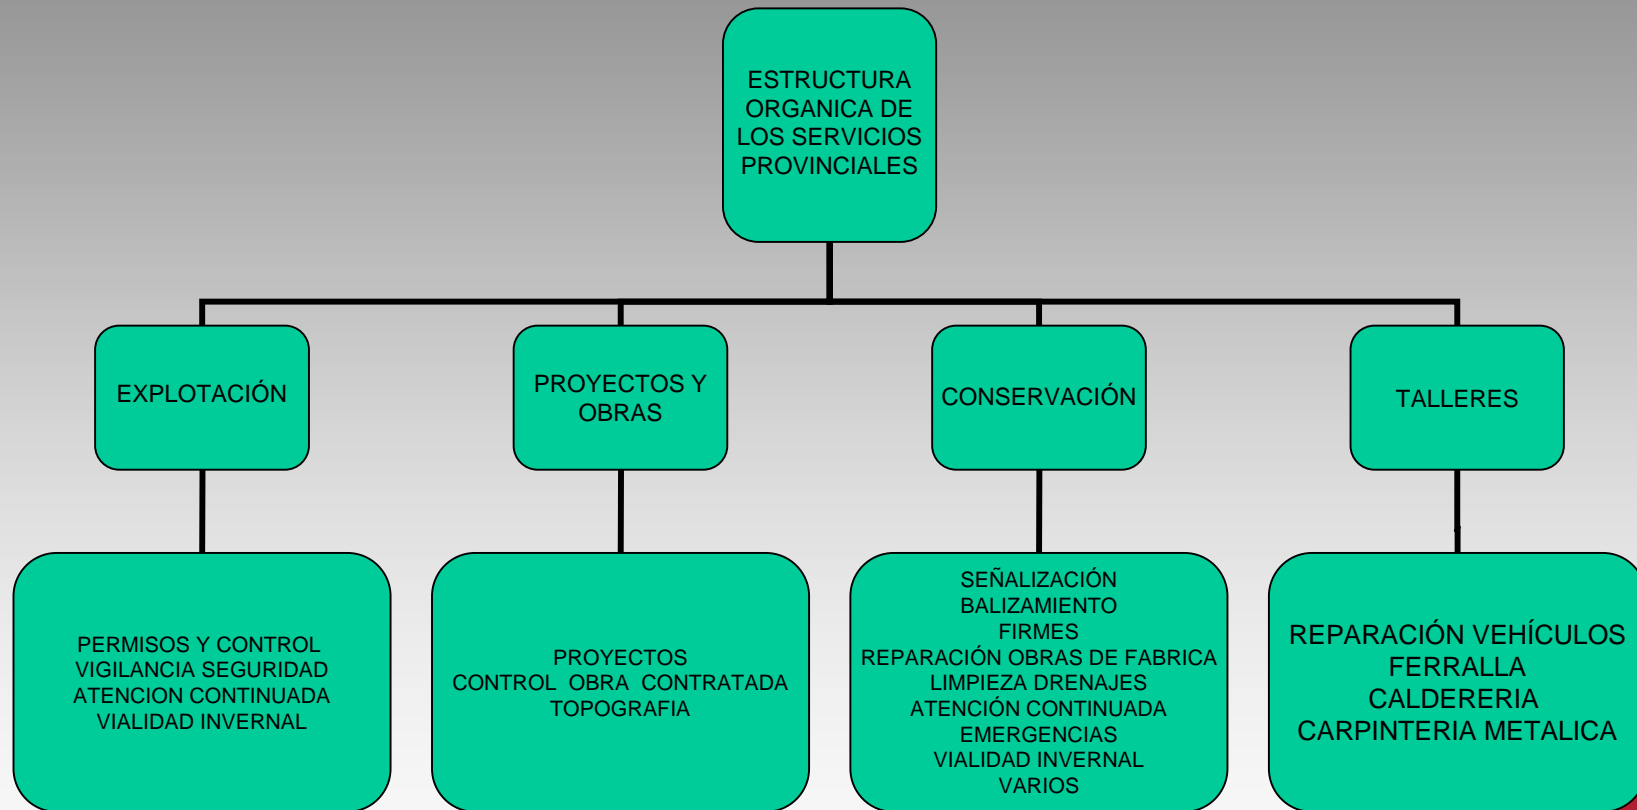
ESTRUCTURA ORGANICA DE LOS SERVICIOS PROVINCIALES

EXPLOTACIÓN

PROYECTOS Y OBRAS

CONSERVACIÓN

TALLERES

PERMISOS Y CONTROL
VIGILANCIA SEGURIDAD
ATENCION CONTINUADA
VIALIDAD INVERNAL

PROYECTOS
CONTROL OBRA CONTRATADA
TOPOGRAFIA

SEÑALIZACIÓN
BALIZAMIENTO
FIRMES
REPARACIÓN OBRAS DE FABRICA
LIMPIEZA DRENAJES
ATENCIÓN CONTINUADA
EMERGENCIAS
VIALIDAD INVERNAL
VARIOS

REPARACIÓN VEHÍCULOS
FERRALLA
CALDERERIA
CARPINTERIA METALICA